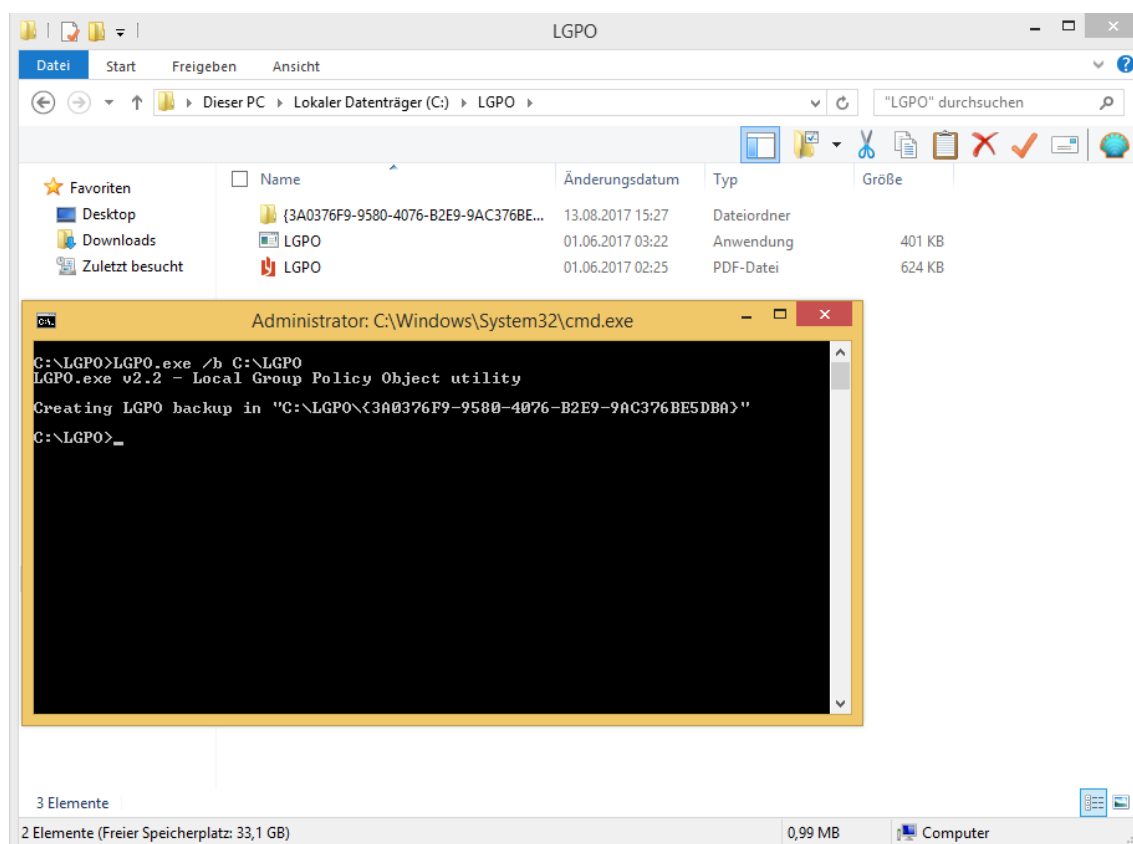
LGPO

Datei Start Freigeben Ansicht

Dieser PC ▸ Lokaler Datenträger (C:) ▸ LGPO ▸

"LGPO" durchsuchen

Favoriten
Desktop
Downloads
Zuletzt besucht

| Name | Änderungsdatum | Typ | Größe |
|---|---|---|---|
| {3A0376F9-9580-4076-B2E9-9AC376BE... | 13.08.2017 15:27 | Dateiordner | |
| LGPO | 01.06.2017 03:22 | Anwendung | 401 KB |
| LGPO | 01.06.2017 02:25 | PDF-Datei | 624 KB |

Administrator: C:\Windows\System32\cmd.exe

C:\LGPO>LGPO.exe /b C:\LGPO
LGPO.exe v2.2 - Local Group Policy Object utility

Creating LGPO backup in "C:\LGPO\{3A0376F9-9580-4076-B2E9-9AC376BE5DBA}"

C:\LGPO>_

3 Elemente

2 Elemente (Freier Speicherplatz: 33,1 GB) 0,99 MB Computer